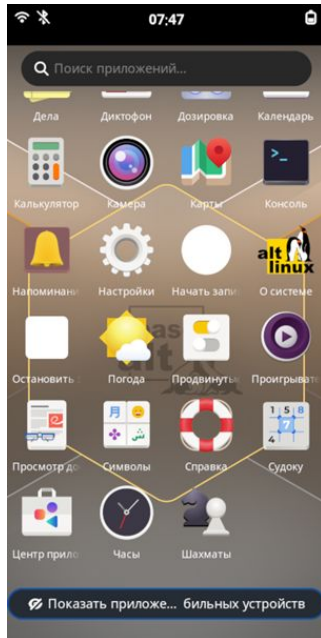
07:47

Поиск приложений...

Дела
Диктофон
Дозировка
Календарь

Калькулятор
Камера
Карты
Консоль

alt linux

Напоминани
Настройки
Начать запи
О системе

Остановить
Погода
Продвинуты
Проигрыват

1 5 8
7
4 3

Просмотр д
Символы
Справка
Судоку

Центр прило
Часы
Шахматы

Показать приложе... бильных устройств